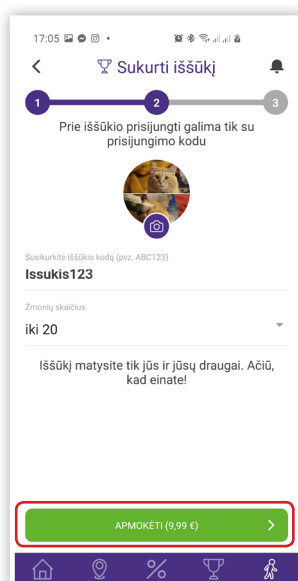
17:05

Sukurti iššūkį

1
2
3

Prie iššūkio prisijungti galima tik su prisijungimo kodu

Susikurkite iššūkio kodą (pvz. ABC123)
Issukis123

Žmonių skaičius
iki 20

Iššūkį matysite tik jūs ir jūsų draugai. Ačiū, kad einate!

APMOKĖTI (9,99 €)